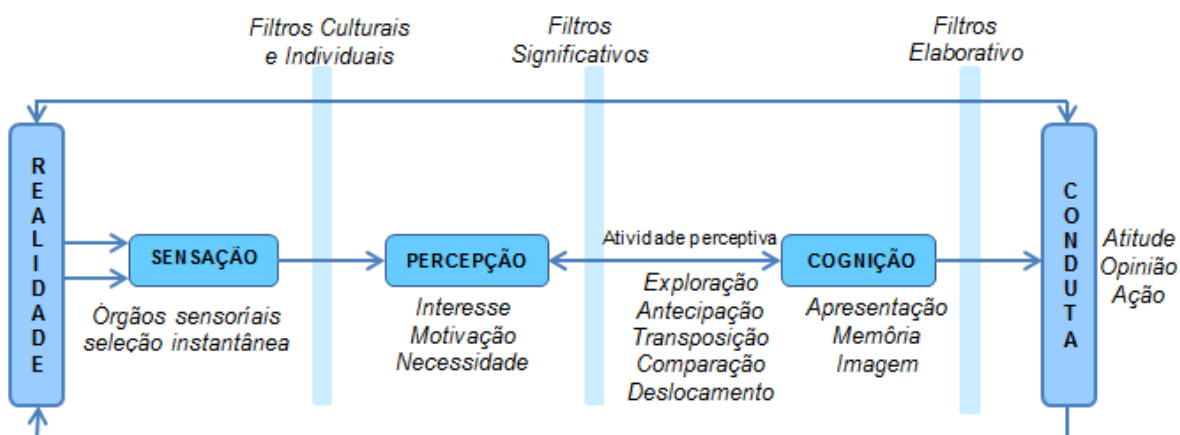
Filtros Culturais e Individuais

Filtros Significativos

Filtros Elaborativo

REALIDADE

SENSAÇÃO

Òrgãos sensoriais
seleção instantânea

PERCEPÇÃO

Interesse
Motivação
Necessidade

Atividade perceptiva

Exploração
Antecipação
Transposição
Comparação
Deslocamento

COGNIÇÃO

Apresentação
Memória
Imagem

CONDUTA

Atitude
Opinião
Ação